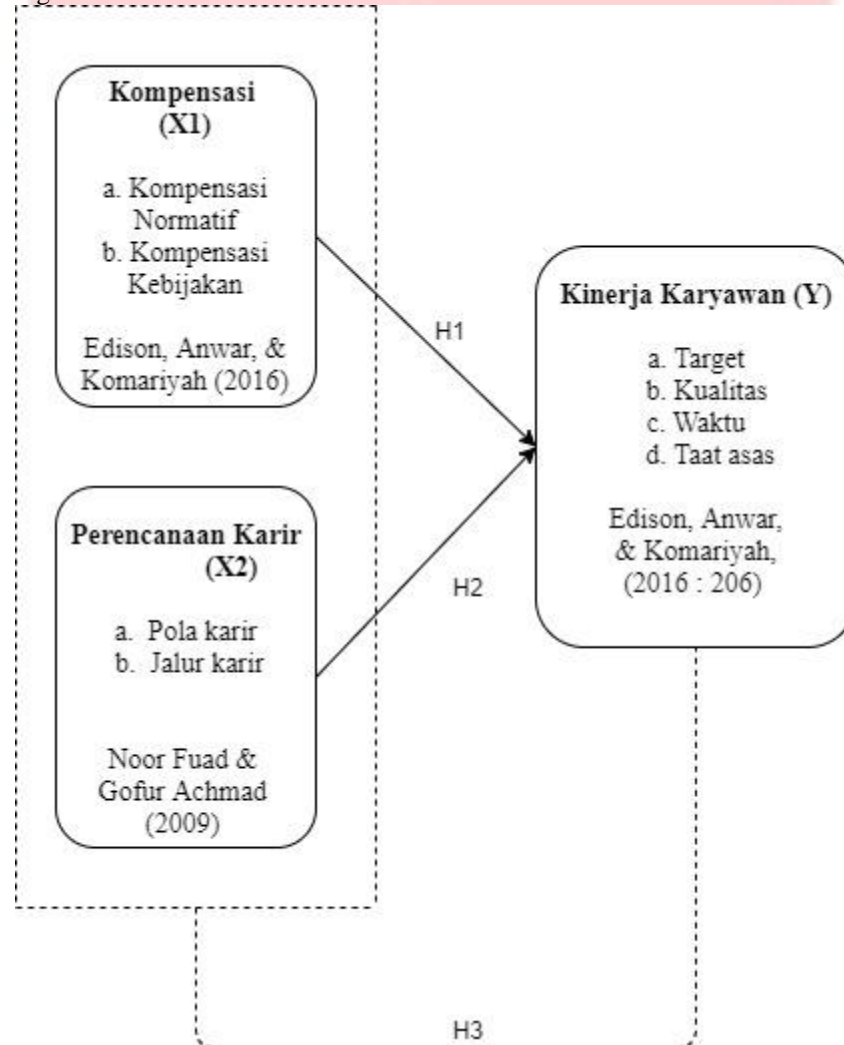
Kompensasi (X1)

a. Kompensasi Normatif
b. Kompensasi Kebijakan

Edison, Anwar, & Komariyah (2016)

H1

Kinerja Karyawan (Y)

a. Target
b. Kualitas
c. Waktu
d. Taat asas

Edison, Anwar, & Komariyah, (2016 : 206)

Perencanaan Karir (X2)

a. Pola karir
b. Jalur karir

Noor Fuad & Gofur Achmad (2009)

H2

H3